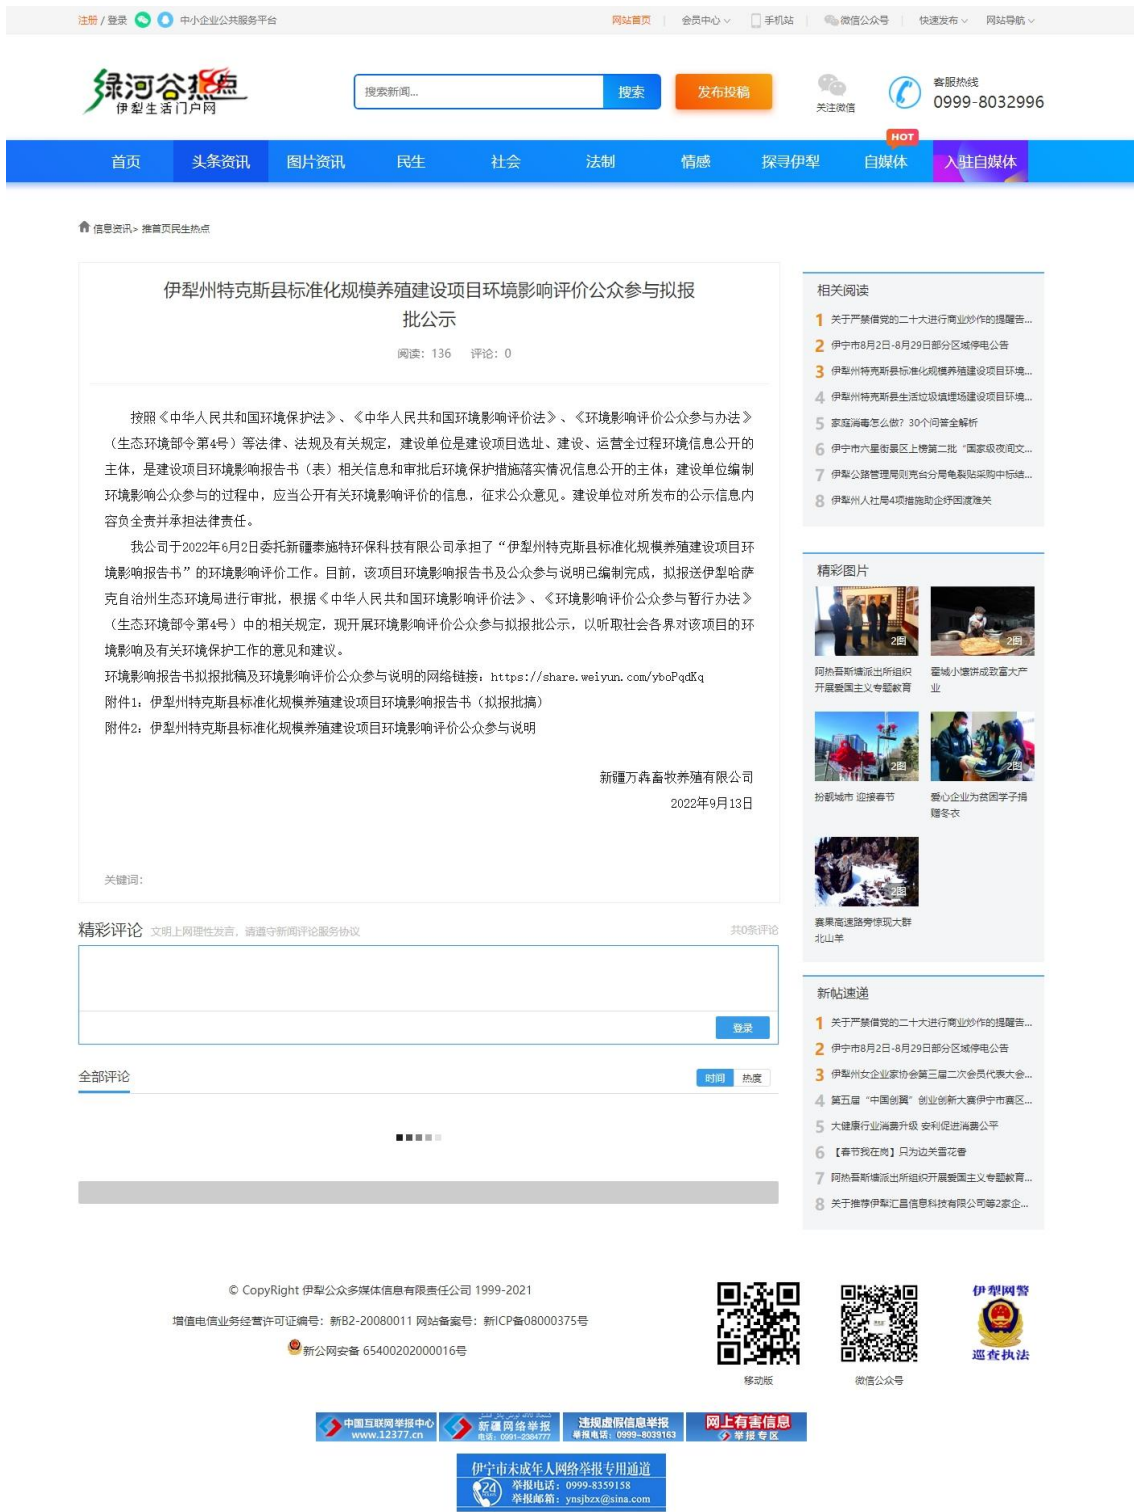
注册 / 登录 中小企业公共服务平台 网站首页 | 会员中心 | 手机站 | 微信公众号 | 快速发布 | 网站导航

绿河谷热点 伊犁生活门户网

搜索新闻... 搜索 发布投稿 关注微信 客服热线 0999-8032996

首页 头条资讯 图片资讯 民生 社会 法制 情感 探寻伊犁 自媒体 HOT 入驻自媒体

信息资讯> 推首页民生热点

伊犁州特克斯县标准化规模养殖建设项目环境影响评价公众参与拟报批公示

阅读：136 评论：0

按照《中华人民共和国环境保护法》、《中华人民共和国环境影响评价法》、《环境影响评价公众参与办法》（生态环境部令第4号）等法律、法规及有关规定，建设单位是建设项目选址、建设、运营全过程环境信息公开的主体，是建设项目环境影响报告书（表）相关信息和审批后环境保护措施落实情况信息公开的主体；建设单位编制环境影响公众参与的过程中，应当公开有关环境影响评价的信息，征求公众意见。建设单位对所发布的公示信息内容负全责并承担法律责任。

我公司于2022年6月2日委托新疆泰施特环保科技有限公司承担了“伊犁州特克斯县标准化规模养殖建设项目环境影响报告书”的环境影响评价工作。目前，该项目环境影响报告书及公众参与说明已编制完成，拟报送伊犁哈萨克自治州生态环境局进行审批，根据《中华人民共和国环境影响评价法》、《环境影响评价公众参与暂行办法》（生态环境部令第4号）中的相关规定，现开展环境影响评价公众参与拟报批公示，以听取社会各界对该项目的环境影响及有关环境保护工作的意见和建议。

环境影响报告书拟报批稿及环境影响评价公众参与说明的网络链接：https://share.weiyun.com/yboPqdKq
附件1：伊犁州特克斯县标准化规模养殖建设项目环境影响报告书（拟报批稿）
附件2：伊犁州特克斯县标准化规模养殖建设项目环境影响评价公众参与说明

新疆万犇畜牧养殖有限公司
2022年9月13日

关键词：

精彩评论 文明上网理性发言，请遵守新闻评论服务协议 共0条评论

登录

全部评论 时间 热度

相关阅读
1 关于严禁借党的二十大进行商业炒作的提醒告...
2 伊宁市8月2日-8月29日部分区域停电公告
3 伊犁州特克斯县标准化规模养殖建设项目环境...
4 伊犁州特克斯县生活垃圾填埋场建设项目环境...
5 家庭消毒怎么做？30个问答全解析
6 伊宁市六星街景区上榜第二批“国家级夜间文...
7 伊犁公路管理局则克台分局龟裂贴采购中标结...
8 伊犁州人社局4项措施助企纾困渡难关

精彩图片
2图 阿热吾斯塘派出所组织开展爱国主义专题教育
2图 霍城小馕饼成致富大产业
2图 扮靓城市 迎接春节
2图 爱心企业为贫困学子捐赠冬衣
2图 赛果高速路旁惊现大群北山羊

新帖速递
1 关于严禁借党的二十大进行商业炒作的提醒告...
2 伊宁市8月2日-8月29日部分区域停电公告
3 伊犁州女企业家协会第三届二次会员代表大会...
4 第五届“中国创翼”创业创新大赛伊宁市赛区...
5 大健康行业消费升级 安利促进消费公平
6 【春节我在岗】只为过关香花香
7 阿热吾斯塘派出所组织开展爱国主义专题教育...
8 关于推荐伊犁汇昌信息科技有限公司等2家企...

© CopyRight 伊犁公众多媒体信息有限责任公司 1999-2021
增值电信业务经营许可证编号：新B2-20080011 网站备案号：新ICP备08000375号
新公网安备 65400202000016号

移动版 微信公众号 伊犁网警 巡查执法

中国互联网举报中心 www.12377.cn 新疆网络举报 电话：0991-2384777 违规虚假信息举报 举报电话：0999-8039163 网上有害信息 举报专区

伊宁市未成年人网络举报专用通道 举报电话：0999-8359158 举报邮箱：ynsjbzx@sina.com